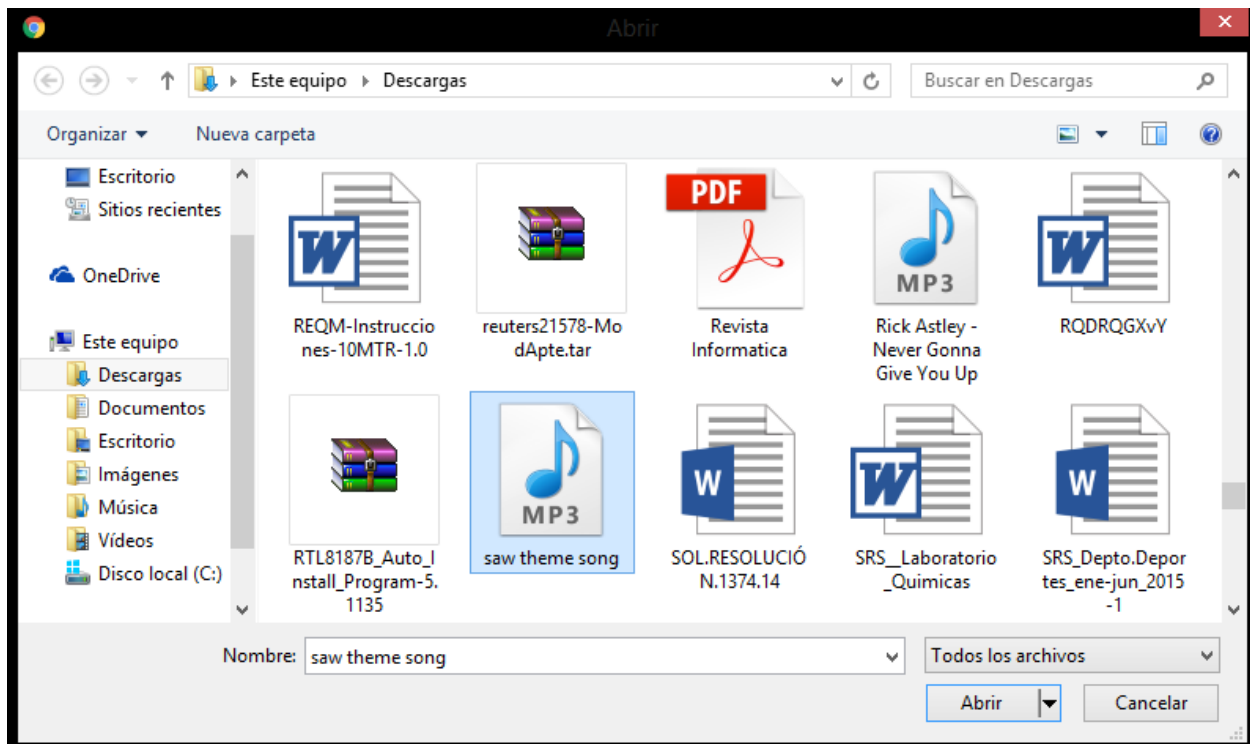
Abrir

Este equipo ▸ Descargas

Buscar en Descargas

Organizar ▾ Nueva carpeta

Escritorio
Sitios recientes

OneDrive

Este equipo
Descargas
Documentos
Escritorio
Imágenes
Música
Vídeos
Disco local (C:)

W
REQM-Instrucciones-10MTR-1.0

reuters21578-ModApte.tar

PDF
Revista Informatica

MP3
Rick Astley - Never Gonna Give You Up

W
RQDRQGXvY

RTL8187B_Auto_Install_Program-5.1135

MP3
saw theme song

W
SOL.RESOLUCIÓN.1374.14

W
SRS__Laboratorio_Quimicas

W
SRS_Depto.Deportes_ene-jun_2015-1

Nombre: saw theme song

Todos los archivos

Abrir

Cancelar